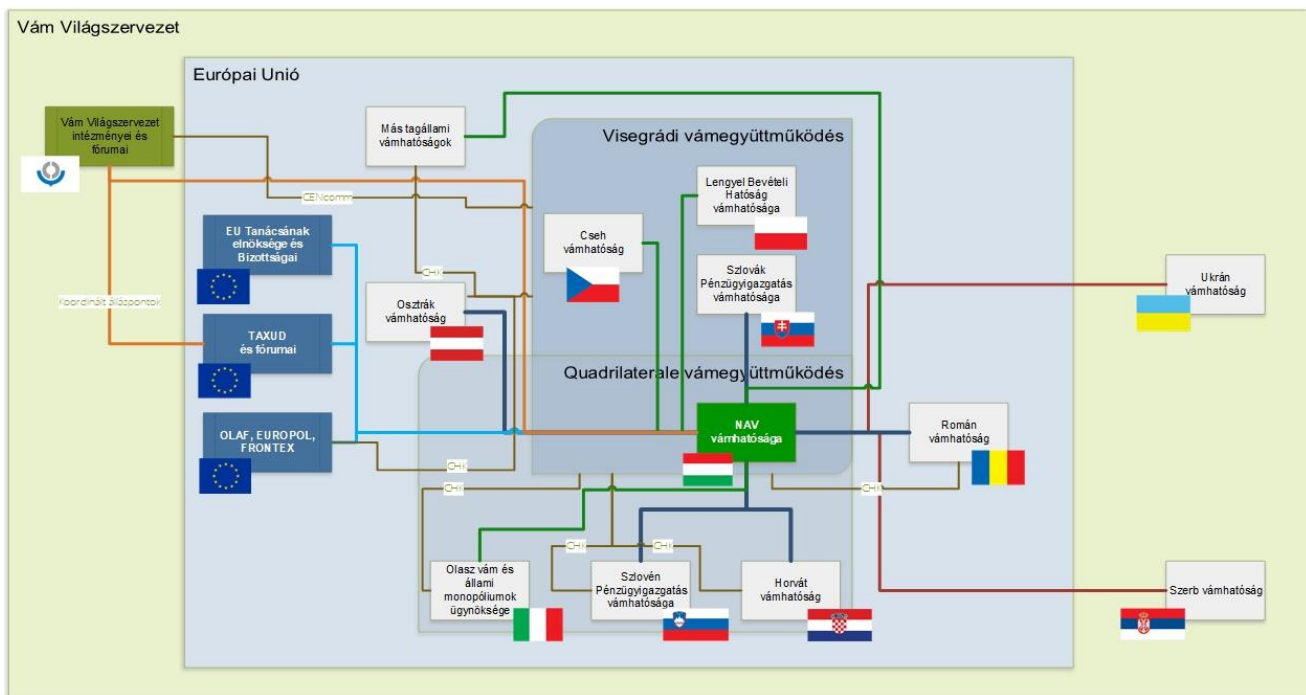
Vám Világszervezet

Európai Unió

Vám Világszervezet intézményei és fórumai

Más tagállami vámhatóságok

Visegrádi vámegyüttműködés

CENcomm

Lengyel Bevételi Hatóság vámhatósága

EU Tanácsának elnöksége és Bizottságai

Cseh vámhatóság

CHI

Szlovák Pénzügyigazgatás vámhatósága

Ukrán vámhatóság

Koordinált álláspontok

Osztrák vámhatóság

TAXUD és fórumai

Quadrilaterale vámegyüttműködés

NAV vámhatósága

Román vámhatóság

OLAF, EUROPOL, FRONTEX

CHI

CHI

CHI

CHI

CHI

Olasz vám és állami monopóliumok ügynöksége

Szlovén Pénzügyigazgatás vámhatósága

Horvát vámhatóság

Szerb vámhatóság